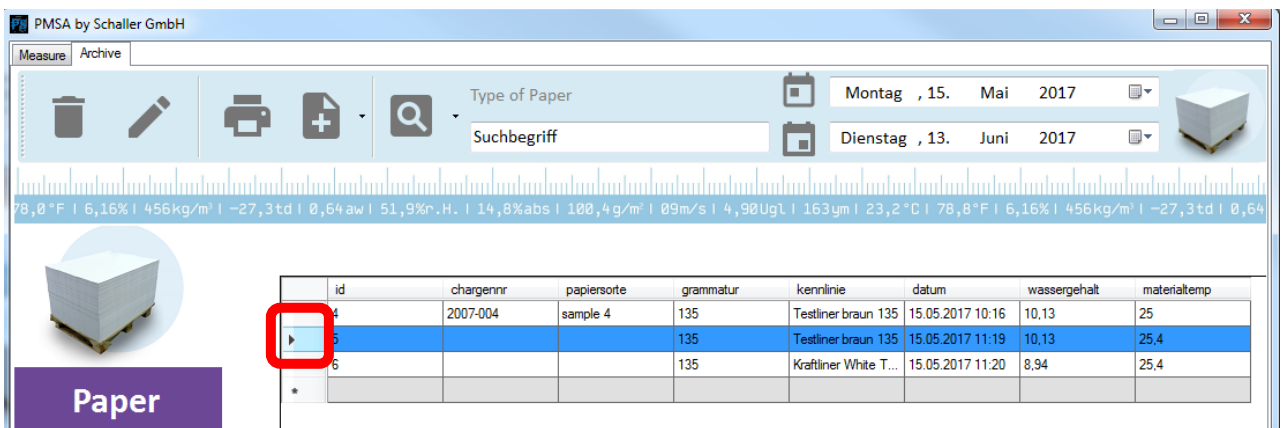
PMSA by Schaller GmbH

Measure Archive

Type of Paper

Suchbegriff

Montag , 15. Mai 2017

Dienstag , 13. Juni 2017

78,0°F | 6,16% | 456kg/m³ | -27,3td | 0,64aw | 51,9%r.H. | 14,8%abs | 100,4g/m² | 09m/s | 4,90Ugl | 163ym | 23,2°C | 78,8°F | 6,16% | 456kg/m³ | -27,3td | 0,64

Paper

| | id | chargennr | papiersorte | grammatur | kennlinie | datum | wassergehalt | materialtemp |
|---|---|---|---|---|---|---|---|---|
| | 4 | 2007-004 | sample 4 | 135 | Testliner braun 135 | 15.05.2017 10:16 | 10,13 | 25 |
| ▸ | 5 | | | 135 | Testliner braun 135 | 15.05.2017 11:19 | 10,13 | 25,4 |
| | 6 | | | 135 | Kraftliner White T... | 15.05.2017 11:20 | 8,94 | 25,4 |
| * | | | | | | | | |